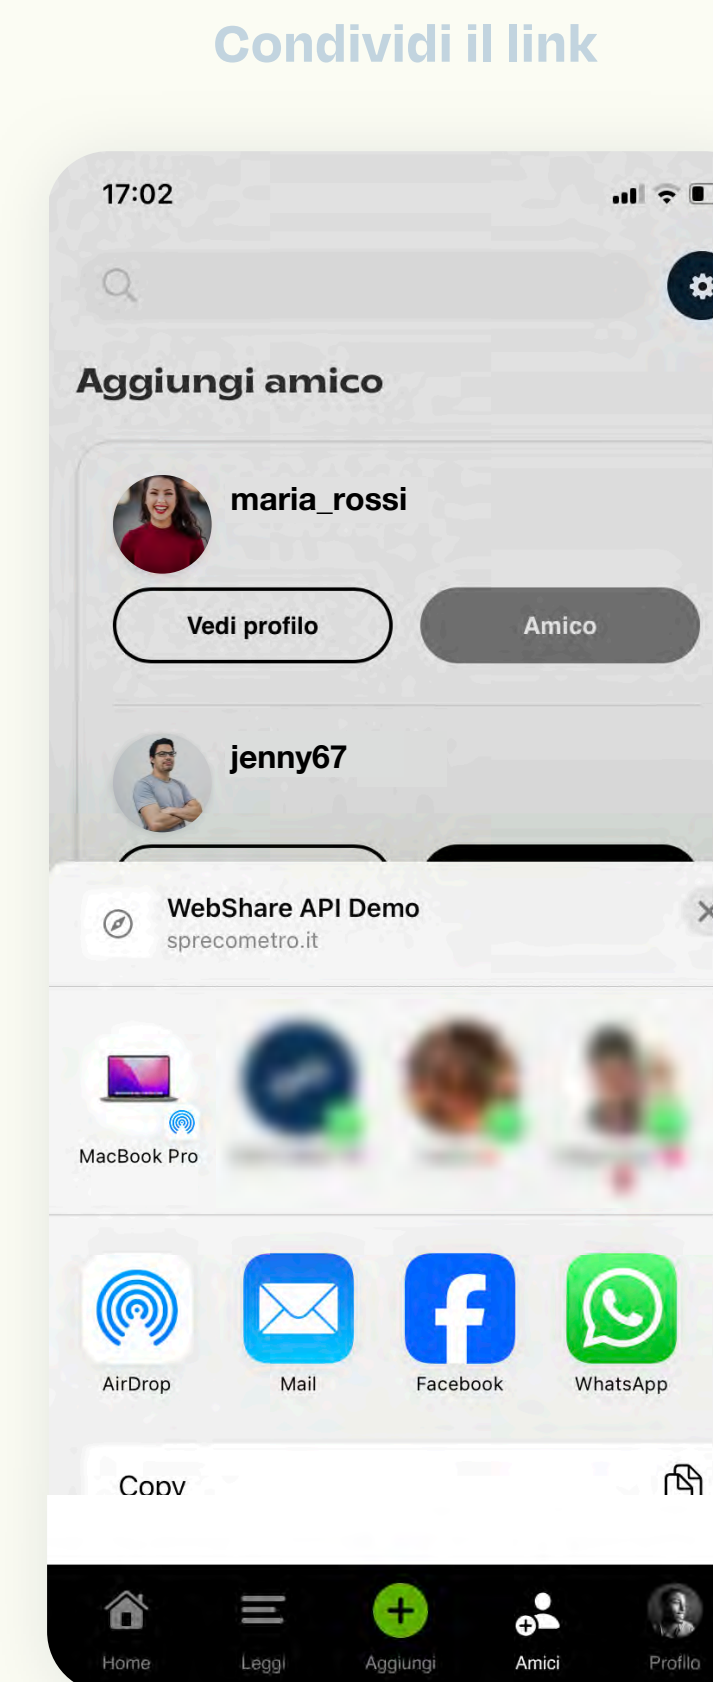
Condividi il link

17:02

Aggiungi amico

maria_rossi

Vedi profilo

Amico

jenny67

WebShare API Demo
sprecometro.it

MacBook Pro

AirDrop

Mail

Facebook

WhatsApp

Copy

Home

Leggi

Aggiungi

Amici

Profilo